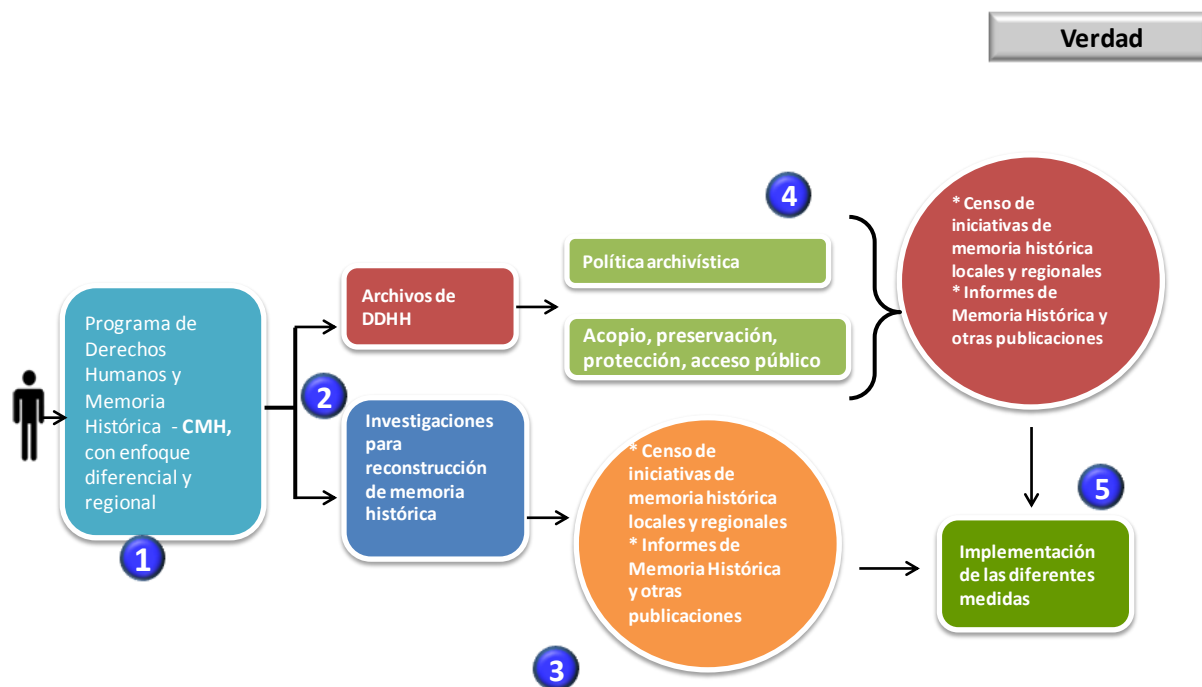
Verdad

Programa de Derechos Humanos y Memoria Histórica - CMH, con enfoque diferencial y regional

1

2

Archivos de DDHH

Política archivística

Acopio, preservación, protección, acceso público

4

* Censo de iniciativas de memoria histórica locales y regionales
* Informes de Memoria Histórica y otras publicaciones

Investigaciones para reconstrucción de memoria histórica

* Censo de iniciativas de memoria histórica locales y regionales
* Informes de Memoria Histórica y otras publicaciones

3

5

Implementación de las diferentes medidas